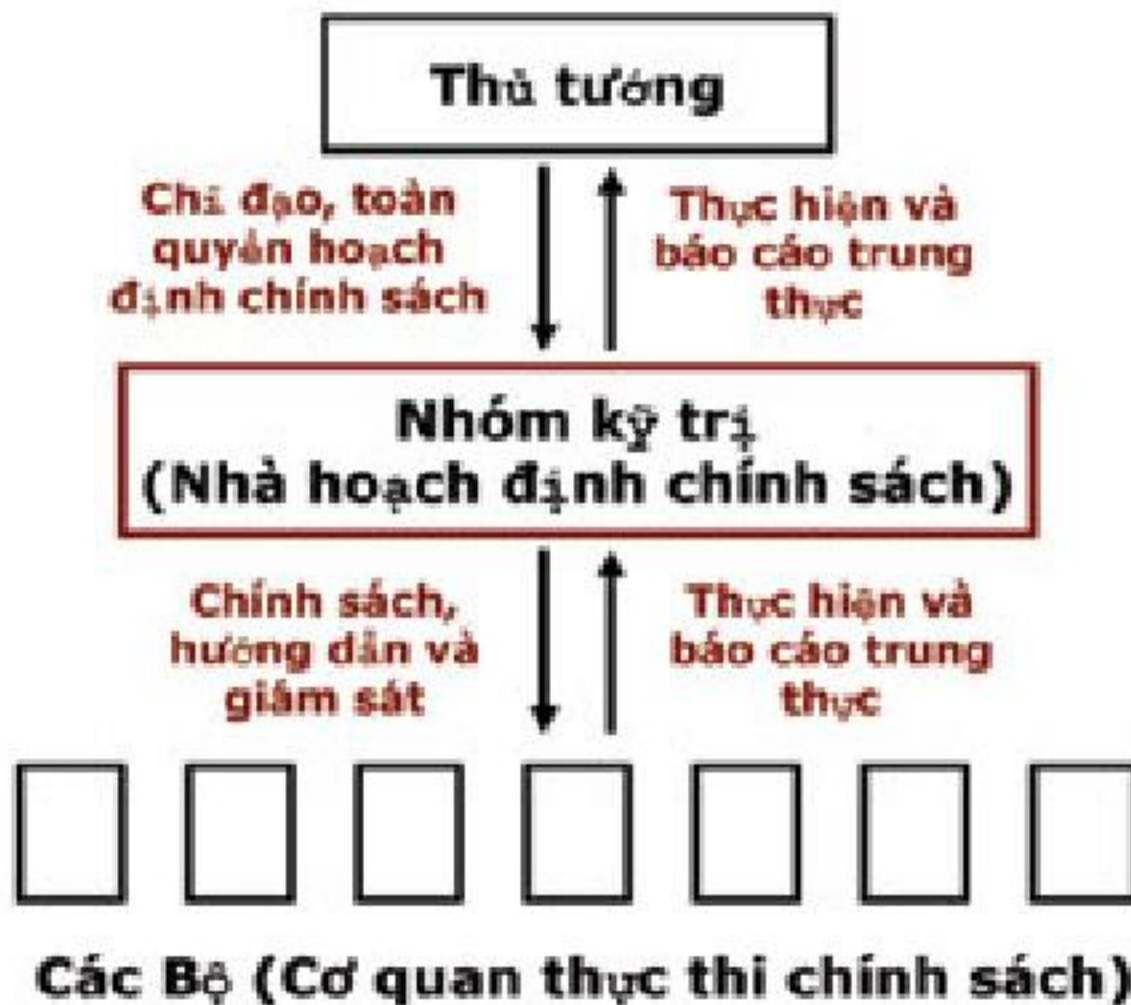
Thủ tướng

Chỉ đạo, toàn quyền hoạch định chính sách

Thực hiện và báo cáo trung thực

Nhóm kỹ trị
(Nhà hoạch định chính sách)

Chính sách, hướng dẫn và giám sát

Thực hiện và báo cáo trung thực

Các Bộ (Cơ quan thực thi chính sách)